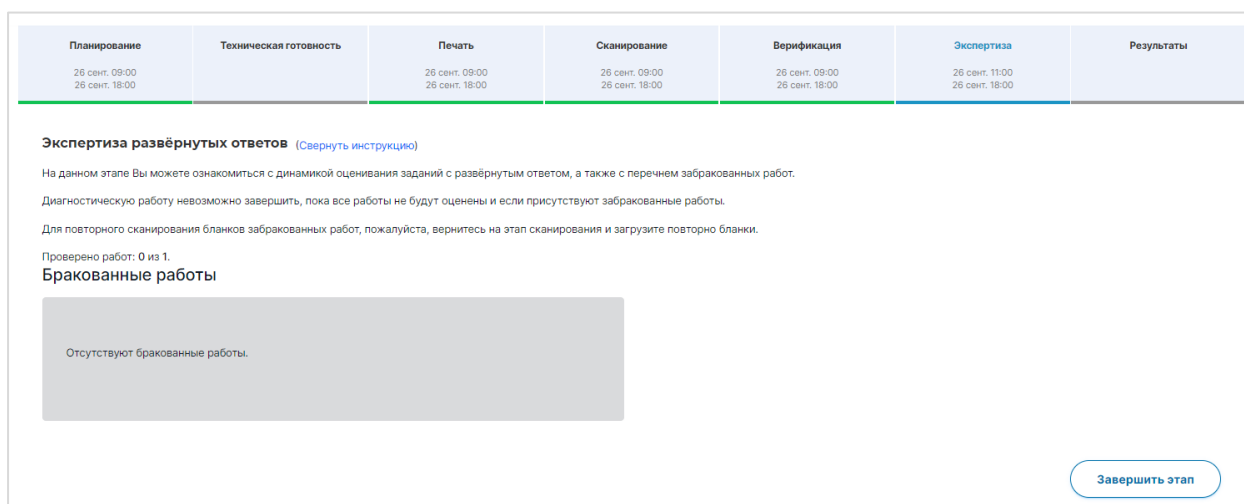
Планирование
26 сент. 09:00
26 сент. 18:00

Техническая готовность

Печать
26 сент. 09:00
26 сент. 18:00

Сканирование
26 сент. 09:00
26 сент. 18:00

Верификация
26 сент. 09:00
26 сент. 18:00

Экспертиза
26 сент. 11:00
26 сент. 18:00

Результаты

Экспертиза развёрнутых ответов (Свернуть инструкцию)

На данном этапе Вы можете ознакомиться с динамикой оценивания заданий с развёрнутым ответом, а также с перечнем забракованных работ.

Диагностическую работу невозможно завершить, пока все работы не будут оценены и если присутствуют забракованные работы.

Для повторного сканирования бланков забракованных работ, пожалуйста, вернитесь на этап сканирования и загрузите повторно бланки.

Проверено работ: 0 из 1.

Бракованные работы

Отсутствуют бракованные работы.

Завершить этап